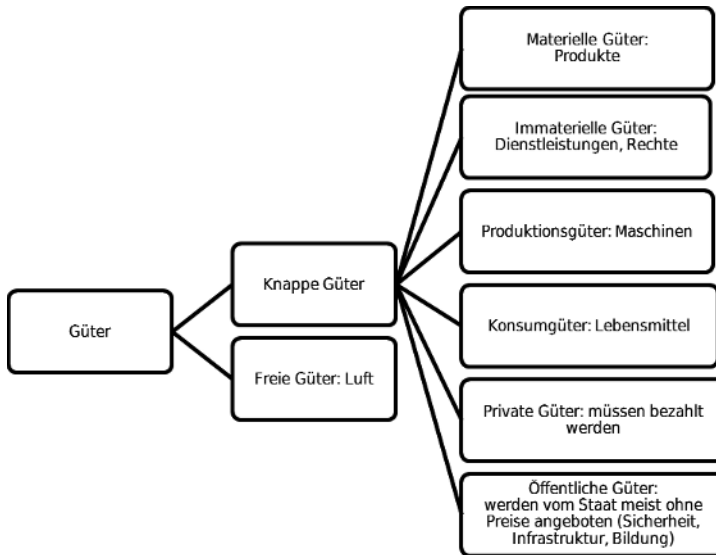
Güter

Knappe Güter

Freie Güter: Luft

Materielle Güter: Produkte

Immaterielle Güter: Dienstleistungen, Rechte

Produktionsgüter: Maschinen

Konsumgüter: Lebensmittel

Private Güter: müssen bezahlt werden

Öffentliche Güter: werden vom Staat meist ohne Preise angeboten (Sicherheit, Infrastruktur, Bildung)